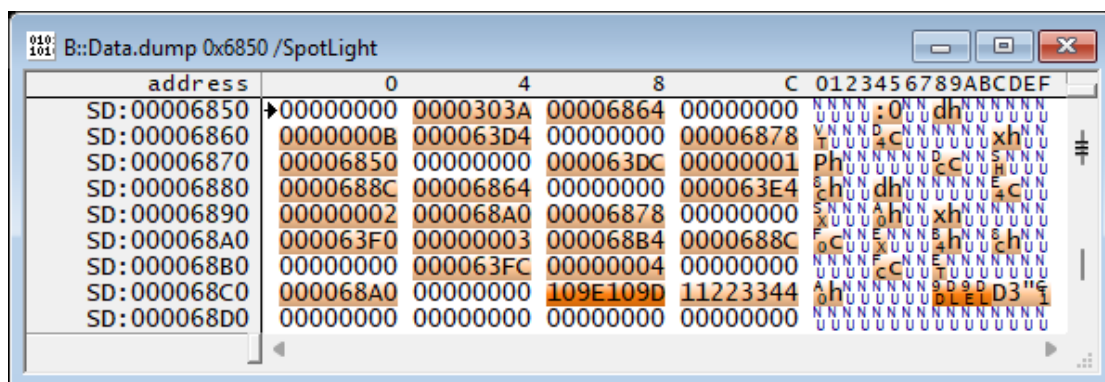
B::Data.dump 0x6850 /SpotLight

| address | 0 | 4 | 8 | C | 0123456789ABCDEF |
|---|---|---|---|---|---|
| SD:00006850 | 00000000 | 0000303A | 00006864 | 00000000 | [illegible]:0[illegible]dh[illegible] |
| SD:00006860 | 0000000B | 000063D4 | 00000000 | 00006878 | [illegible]c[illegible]xh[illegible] |
| SD:00006870 | 00006850 | 00000000 | 000063DC | 00000001 | Ph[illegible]c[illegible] |
| SD:00006880 | 0000688C | 00006864 | 00000000 | 000063E4 | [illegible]h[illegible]dh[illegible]c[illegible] |
| SD:00006890 | 00000002 | 000068A0 | 00006878 | 00000000 | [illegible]h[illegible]xh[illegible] |
| SD:000068A0 | 000063F0 | 00000003 | 000068B4 | 0000688C | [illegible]c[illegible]h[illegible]h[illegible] |
| SD:000068B0 | 00000000 | 000063FC | 00000004 | 00000000 | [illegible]c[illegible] |
| SD:000068C0 | 000068A0 | 00000000 | 109E109D | 11223344 | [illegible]h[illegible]D3"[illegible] |
| SD:000068D0 | 00000000 | 00000000 | 00000000 | 00000000 | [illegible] |